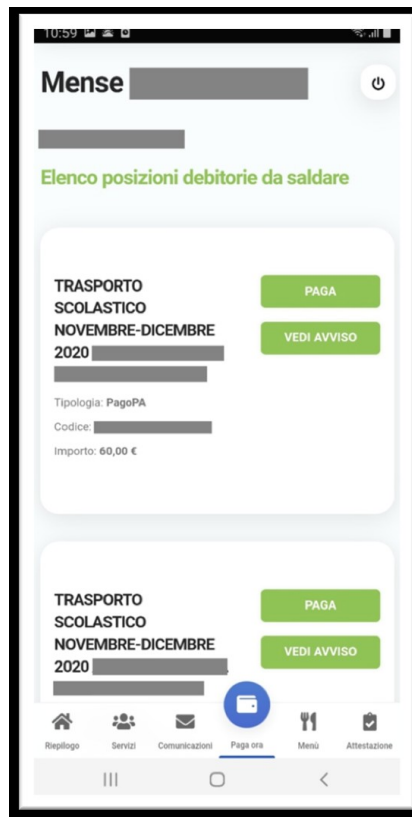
10:59

Mense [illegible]

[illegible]

Elenco posizioni debitorie da saldare

TRASPORTO SCOLASTICO NOVEMBRE-DICEMBRE 2020 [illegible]

PAGA

VEDI AVVISO

Tipologia: PagoPA

Codice: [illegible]

Importo: 60,00 €

TRASPORTO SCOLASTICO NOVEMBRE-DICEMBRE 2020 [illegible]

PAGA

VEDI AVVISO

Riepilogo Servizi Comunicazioni Paga ora Menù Attestazione